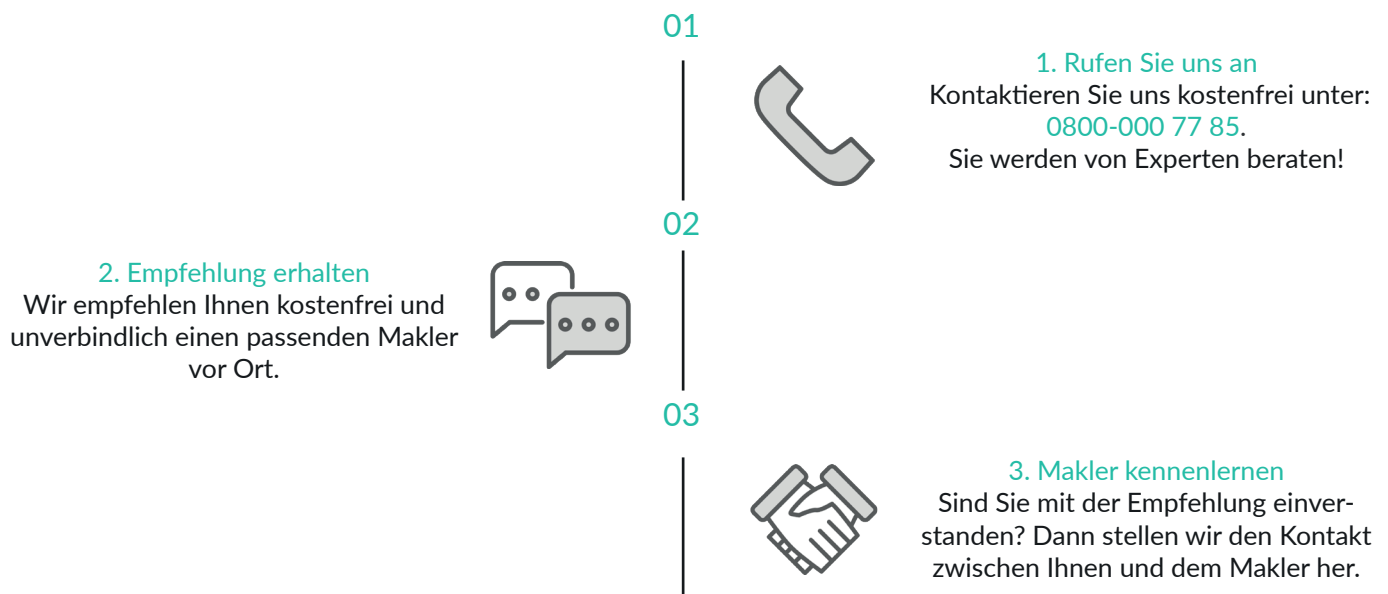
01

1. Rufen Sie uns an
Kontaktieren Sie uns kostenfrei unter: 0800-000 77 85. Sie werden von Experten beraten!

02

2. Empfehlung erhalten
Wir empfehlen Ihnen kostenfrei und unverbindlich einen passenden Makler vor Ort.

03

3. Makler kennenlernen
Sind Sie mit der Empfehlung einverstanden? Dann stellen wir den Kontakt zwischen Ihnen und dem Makler her.